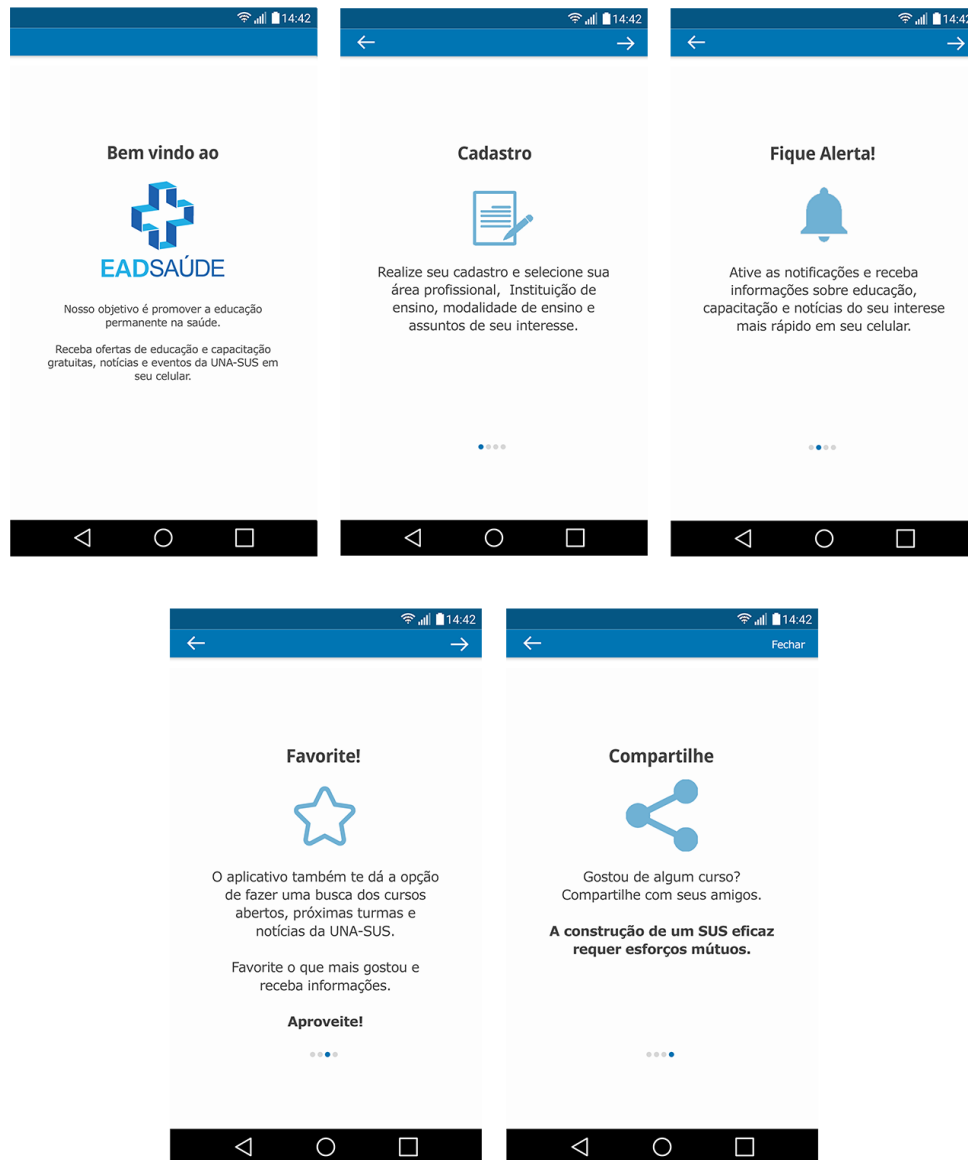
14:42

Bem vindo ao

EADSAÚDE

Nosso objetivo é promover a educação permanente na saúde.

Receba ofertas de educação e capacitação gratuitas, notícias e eventos da UNA-SUS em seu celular.

14:42

Cadastro

Realize seu cadastro e selecione sua área profissional, Instituição de ensino, modalidade de ensino e assuntos de seu interesse.

14:42

Fique Alerta!

Ative as notificações e receba informações sobre educação, capacitação e notícias do seu interese mais rápido em seu celular.

14:42

Favorite!

O aplicativo também te dá a opção de fazer uma busca dos cursos abertos, próximas turmas e notícias da UNA-SUS.

Favorite o que mais gostou e receba informações.

**Aproveite!**

14:42

Fechar

Compartilhe

Gostou de algum curso? Compartilhe com seus amigos.

**A construção de um SUS eficaz requer esforços mútuos.**